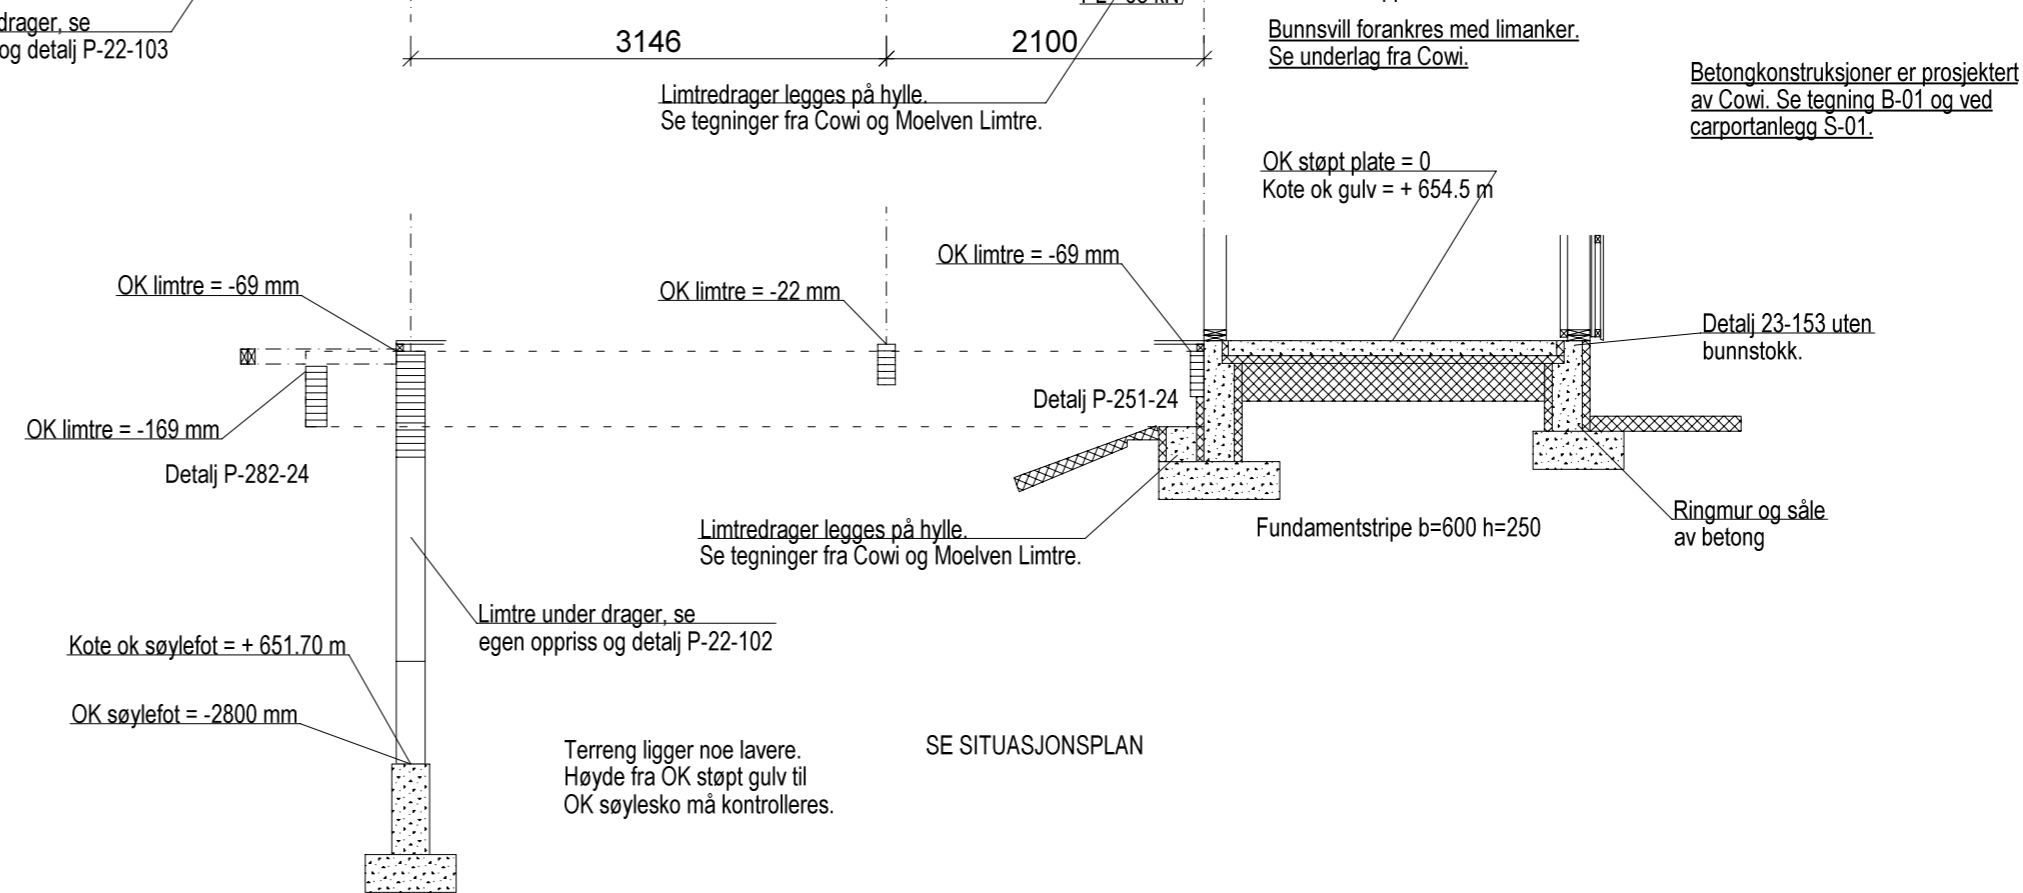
drager, se
og detalj P-22-103

3146

2100

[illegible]

Bunnsvill forankres med limanker.
Se underlag fra Cowi.

Betongkonstruksjoner er prosjektert av Cowi. Se tegning B-01 og ved carportanlegg S-01.

Limtredrager legges på hylle.
Se tegninger fra Cowi og Moelven Limtre.

OK støpt plate = 0
Kote ok gulv = + 654.5 m

OK limtre = -69 mm

OK limtre = -69 mm

OK limtre = -22 mm

Detalj 23-153 uten bunnstokk.

Detalj P-251-24

OK limtre = -169 mm

Detalj P-282-24

Limtredrager legges på hylle.
Se tegninger fra Cowi og Moelven Limtre.

Fundamentstripe b=600 h=250

Ringmur og såle av betong

Limtre under drager, se egen oppriss og detalj P-22-102

Kote ok søylefot = + 651.70 m

OK søylefot = -2800 mm

Terreng ligger noe lavere.
Høyde fra OK støpt gulv til
OK søylesko må kontrolleres.

SE SITUASJONSPLAN